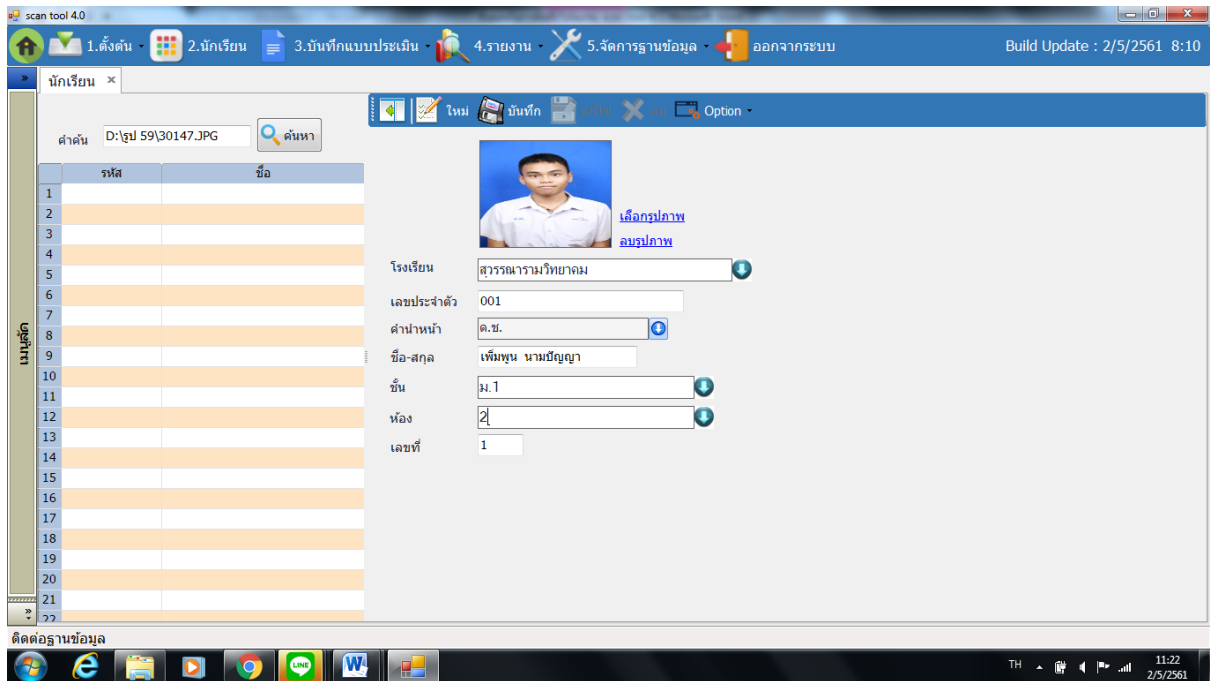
scan tool 4.0

1.ตั้งต้น 2.นักเรียน 3.บันทึกแบบประเมิน 4.รายงาน 5.จัดการฐานข้อมูล ออกจากระบบ Build Update : 2/5/2561 8:10

นักเรียน ×

เมนูหลัก

คำค้น D:\รูป 59\30147.JPG ค้นหา

| | รหัส | ชื่อ |
|---|---|---|
| 1 | | |
| 2 | | |
| 3 | | |
| 4 | | |
| 5 | | |
| 6 | | |
| 7 | | |
| 8 | | |
| 9 | | |
| 10 | | |
| 11 | | |
| 12 | | |
| 13 | | |
| 14 | | |
| 15 | | |
| 16 | | |
| 17 | | |
| 18 | | |
| 19 | | |
| 20 | | |
| 21 | | |
| 22 | | |

ใหม่ บันทึก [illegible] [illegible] Option

เลือกรูปภาพ
ลบรูปภาพ

โรงเรียน สุวรรณารามวิทยาคม
เลขประจำตัว 001
คำนำหน้า ด.ช.
ชื่อ-สกุล เพิ่มพูน นามปัญญา
ชั้น ม.1
ห้อง 2
เลขที่ 1

ติดต่อฐานข้อมูล

TH 11:22 2/5/2561